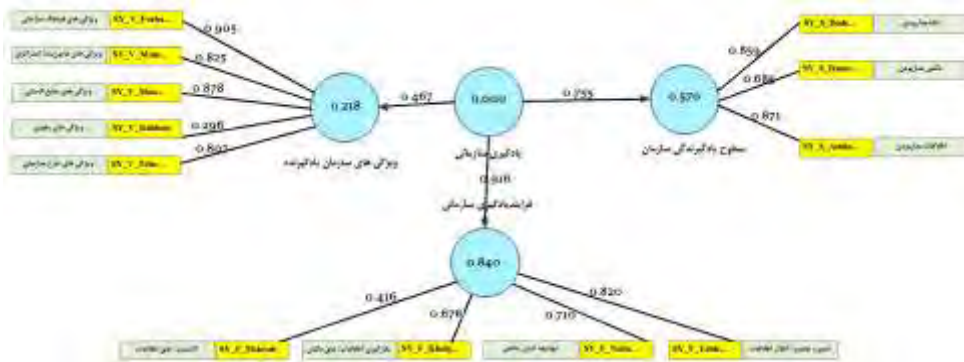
0.905
0.825
0.878
0.296
0.807
0.218
0.467
0.000
0.755
0.570
0.859
0.686
0.871
ویژگی های سازمان یادگیرنده
یادگیری سازمانی
سطوح یادگیرندگی سازمان
0.916
فرایند یادگیری سازمانی
0.840
0.416
0.676
0.710
0.820
SV_V_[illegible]
SV_V_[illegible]
SV_V_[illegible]
SV_V_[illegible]
SV_V_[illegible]
SV_S_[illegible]
SV_S_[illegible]
SV_S_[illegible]
SV_F_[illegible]
SV_F_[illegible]
SV_F_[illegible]
SV_F_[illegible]
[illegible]